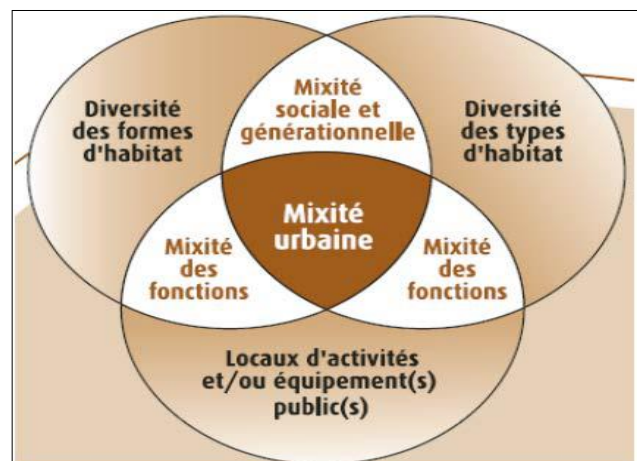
Diversité des formes d'habitat

Mixité sociale et générationnelle

Diversité des types d'habitat

Mixité urbaine

Mixité des fonctions

Mixité des fonctions

Locaux d'activités et/ou équipement(s) public(s)